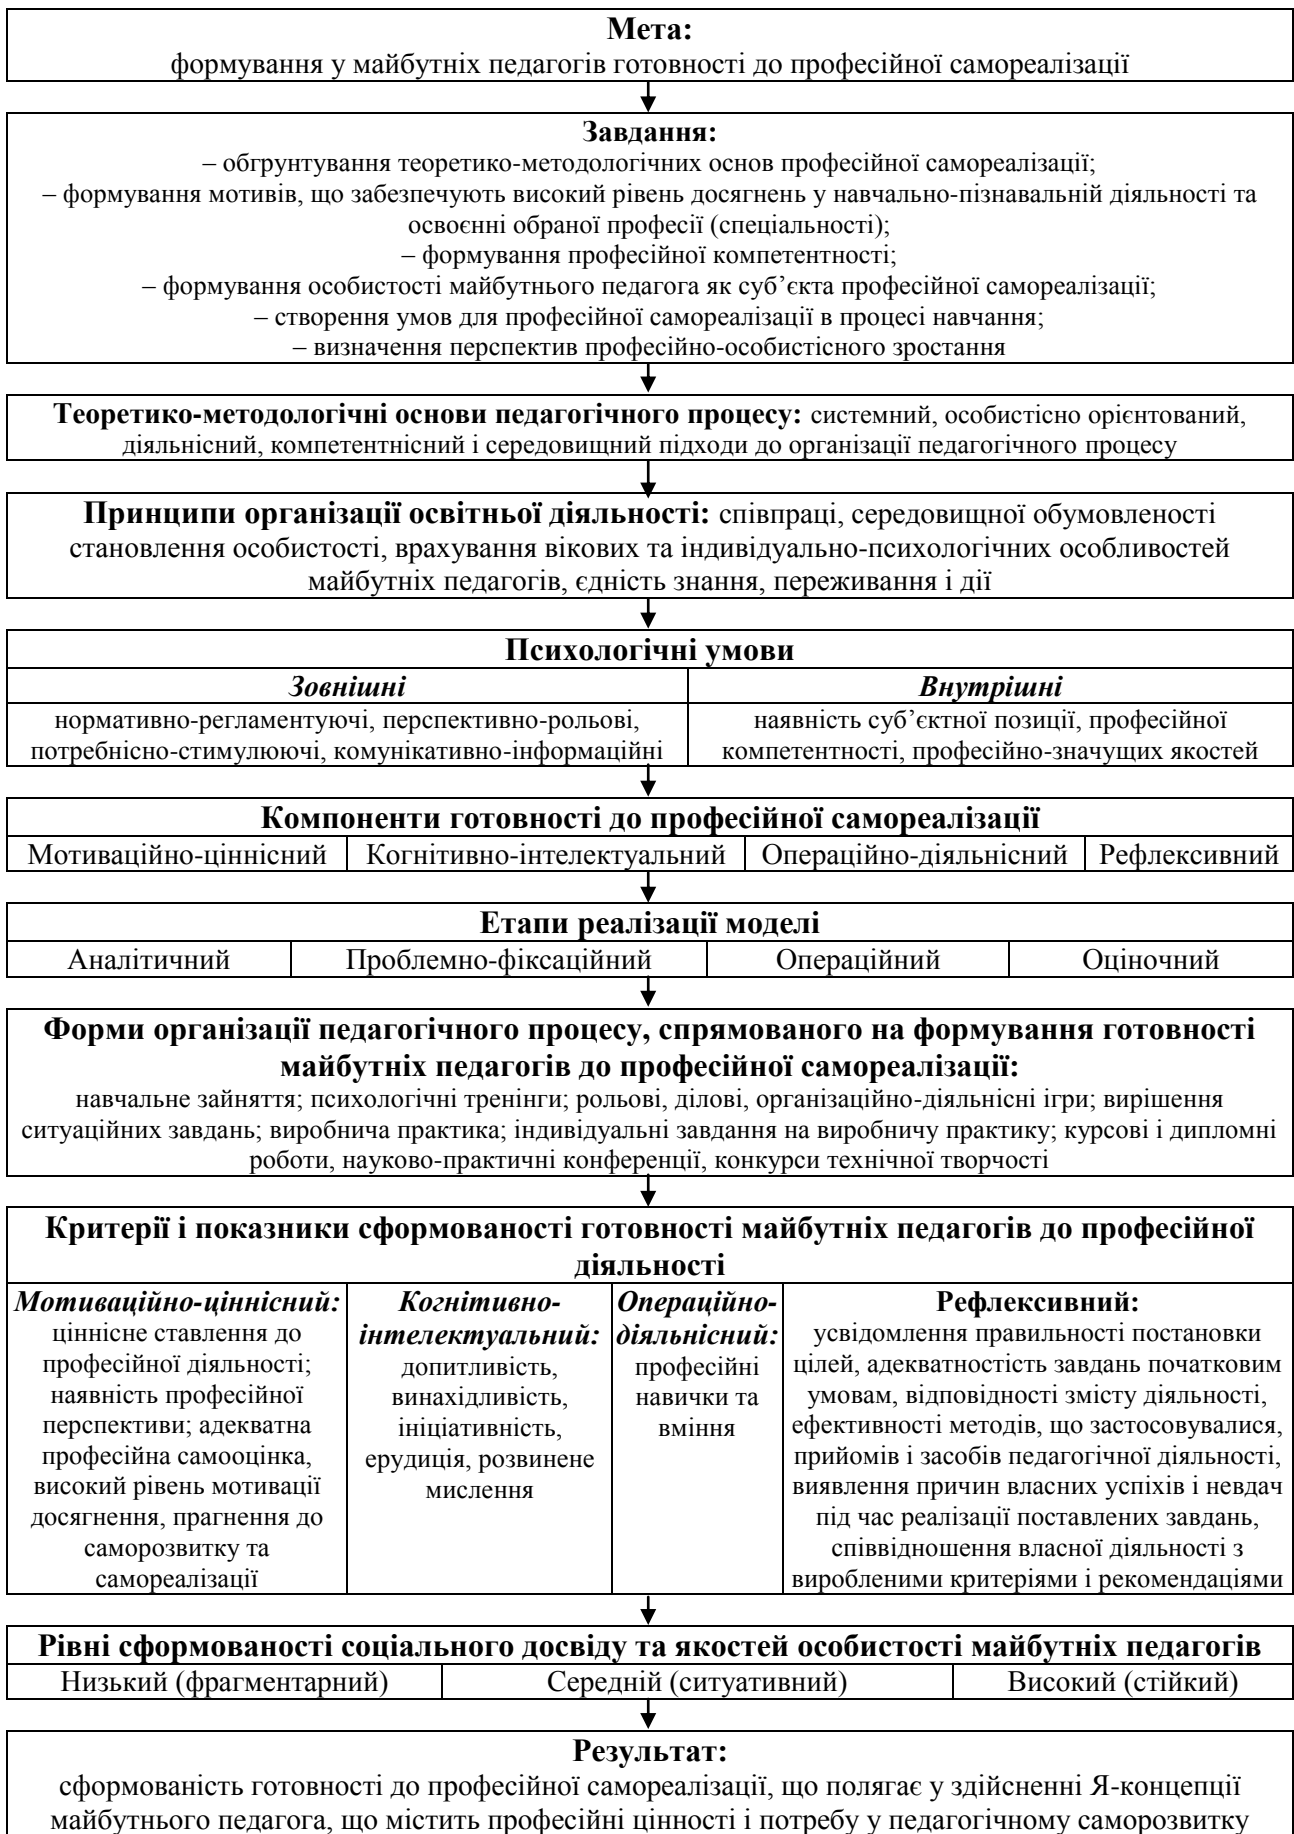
**Мета:**
формування у майбутніх педагогів готовності до професійної самореалізації

**Завдання:**
– обґрунтування теоретико-методологічних основ професійної самореалізації;
– формування мотивів, що забезпечують високий рівень досягнень у навчально-пізнавальній діяльності та освоєнні обраної професії (спеціальності);
– формування професійної компетентності;
– формування особистості майбутнього педагога як суб'єкта професійної самореалізації;
– створення умов для професійної самореалізації в процесі навчання;
– визначення перспектив професійно-особистісного зростання

**Теоретико-методологічні основи педагогічного процесу:** системний, особистісно орієнтований, діяльнісний, компетентнісний і середовищний підходи до організації педагогічного процесу

**Принципи організації освітньої діяльності:** співпраці, середовищної обумовленості становлення особистості, врахування вікових та індивідуально-психологічних особливостей майбутніх педагогів, єдність знання, переживання і дії

| **Психологічні умови** | |
|---|---|
| ***Зовнішні*** | ***Внутрішні*** |
| нормативно-регламентуючі, перспективно-рольові, потребнісно-стимулюючі, комунікативно-інформаційні | наявність суб'єктної позиції, професійної компетентності, професійно-значучих якостей |

| **Компоненти готовності до професійної самореалізації** | | | |
|---|---|---|---|
| Мотиваційно-ціннісний | Когнітивно-інтелектуальний | Операційно-діяльнісний | Рефлексивний |

| **Етапи реалізації моделі** | | | |
|---|---|---|---|
| Аналітичний | Проблемно-фіксаційний | Операційний | Оціночний |

**Форми організації педагогічного процесу, спрямованого на формування готовності майбутніх педагогів до професійної самореалізації:**
навчальне зайняття; психологічні тренінги; рольові, ділові, організаційно-діяльнісні ігри; вирішення ситуаційних завдань; виробнича практика; індивідуальні завдання на виробничу практику; курсові і дипломні роботи, науково-практичні конференції, конкурси технічної творчості

| **Критерії і показники сформованості готовності майбутніх педагогів до професійної діяльності** | | | |
|---|---|---|---|
| ***Мотиваційно-ціннісний:*** ціннісне ставлення до професійної діяльності; наявність професійної перспективи; адекватна професійна самооцінка, високий рівень мотивації досягнення, прагнення до саморозвитку та самореалізації | ***Когнітивно-інтелектуальний:*** допитливість, винахідливість, ініціативність, ерудиція, розвинене мислення | ***Операційно-діяльнісний:*** професійні навички та вміння | **Рефлексивний:** усвідомлення правильності постановки цілей, адекватностість завдань початковим умовам, відповідності змісту діяльності, ефективності методів, що застосовувалися, прийомів і засобів педагогічної діяльності, виявлення причин власних успіхів і невдач під час реалізації поставлених завдань, співвідношення власної діяльності з виробленими критеріями і рекомендаціями |

| **Рівні сформованості соціального досвіду та якостей особистості майбутніх педагогів** | | |
|---|---|---|
| Низький (фрагментарний) | Середній (ситуативний) | Високий (стійкий) |

**Результат:**
сформованість готовності до професійної самореалізації, що полягає у здійсненні Я-концепції майбутнього педагога, що містить професійні цінності і потребу у педагогічному саморозвитку